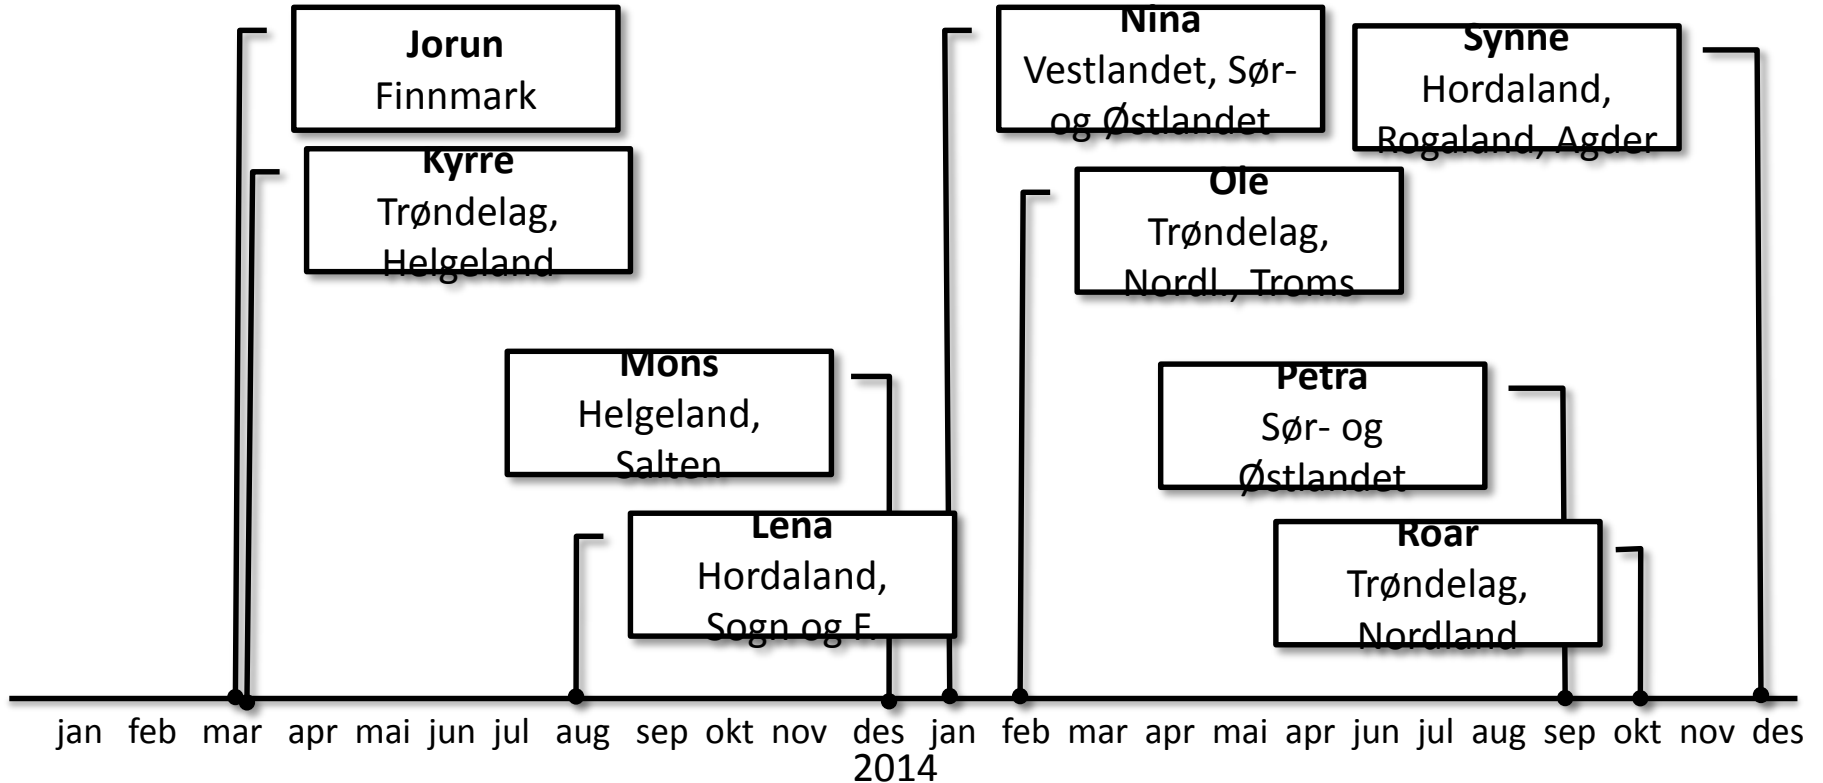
Jorun
Finnmark

Kyrre
Trøndelag, Helgeland

Mons
Helgeland, Salten

Lena
Hordaland, Sogn og F.

Nina
Vestlandet, Sør- og Østlandet

Ole
Trøndelag, Nordl., Troms

Synne
Hordaland, Rogaland, Agder

Petra
Sør- og Østlandet

Roar
Trøndelag, Nordland

jan feb mar apr mai jun jul aug sep okt nov des jan feb mar apr mai apr jun jul aug sep okt nov des
2014